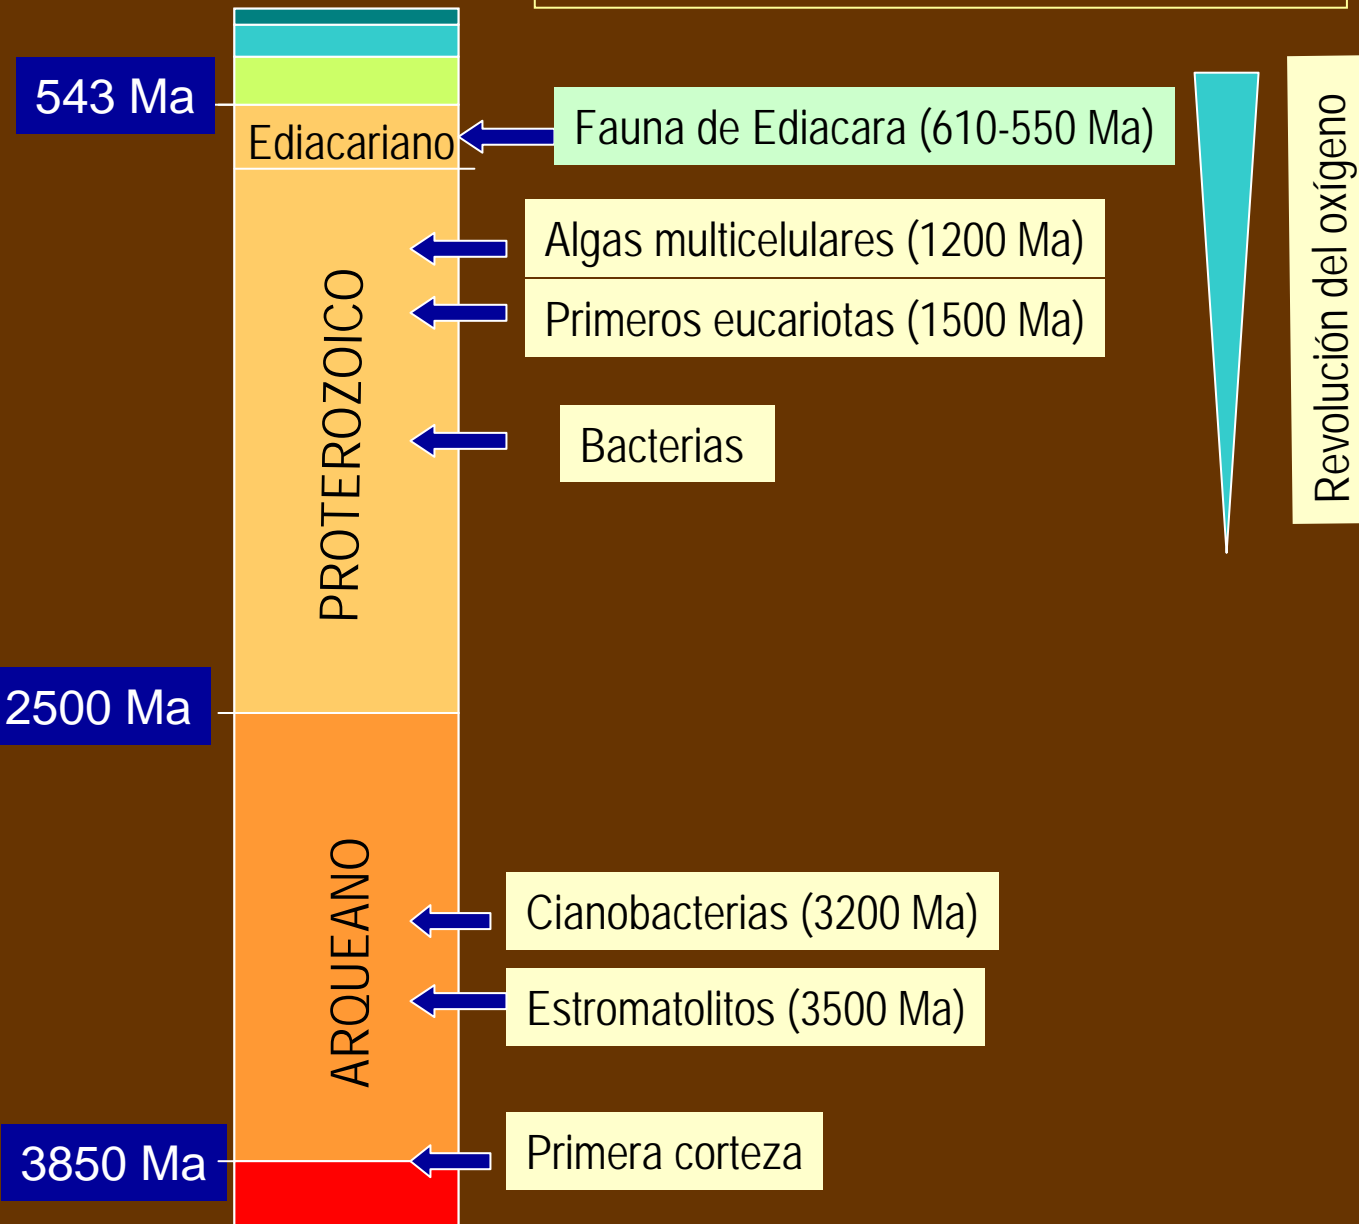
543 Ma

Ediacariano

Fauna de Ediacara (610-550 Ma)

Revolución del oxígeno

Algas multicelulares (1200 Ma)

Primeros eucariotas (1500 Ma)

PROTEROZOICO

Bacterias

2500 Ma

ARQUEANO

Cianobacterias (3200 Ma)

Estromatolitos (3500 Ma)

3850 Ma

Primera corteza